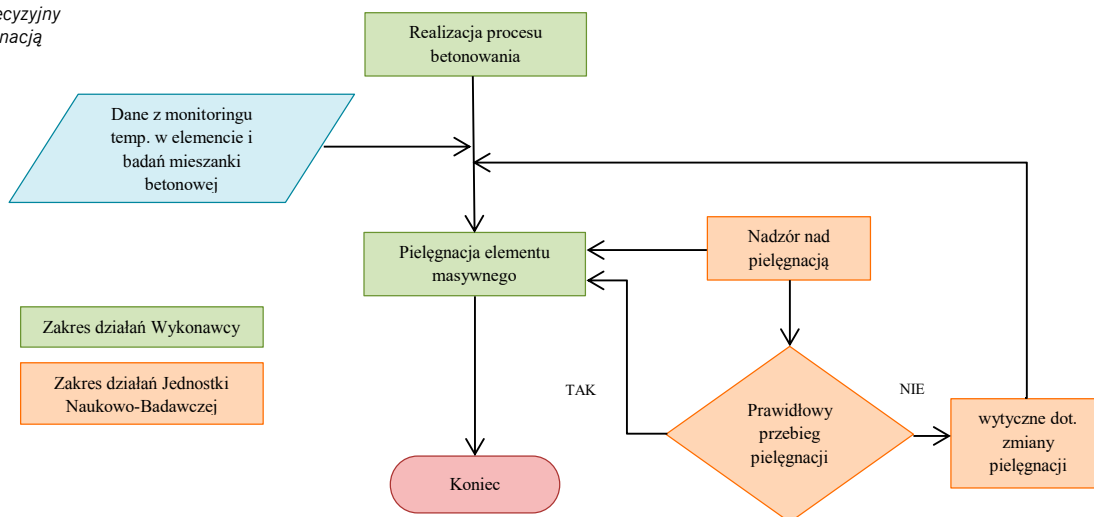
ecyzyjny
nacją

Realizacja procesu betonowania

Dane z monitoringu temp. w elemencie i badań mieszanki betonowej

Pielęgnacja elementu masywnego

Nadzór nad pielęgnacją

Zakres działań Wykonawcy

Zakres działań Jednostki Naukowo-Badawczej

TAK

NIE

Prawidłowy przebieg pielęgnacji

wytyczne dot. zmiany pielęgnacji

Koniec